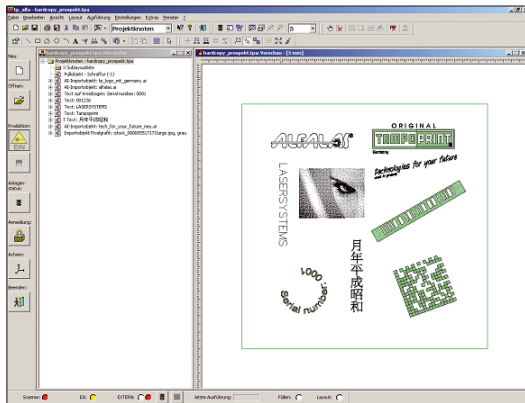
tp_alfa - hardcopy_prospekt.tpa

Datei Bearbeiten Ansicht Layout Ausführung Einstellungen Extras Fenster ?

Projektknoten

hardcopy_prospekt.tpa: Hierarchie

hardcopy_prospekt.tpa: Vorschau - [5 mm]

Neu:
Öffnen:
Produktion:
EIN
Anlagenstatus:
Anmeldung:
Achsen:
Anwender:

Projektknoten - hardcopy_prospekt.tpa
Subkeysubkeis
Füllobjekt - Schraffur (-1)
AI-Importobjekt: tp_logo_mit_germany.ai
AI-Importobjekt: alfalas.ai
Text auf Kreisbogen: Serial number: 0001
Text: 001236
Text: LASERSYSTEMS
Text: Tampoprint
TText: 月年平成昭和
AI-Importobjekt: tech_for_your_future_neu.ai
Importobjekt Pixelgrafik: istock_000005571701large.jpg, grau

ALFALAS
ORIGINAL
TAMPOPRINT
Germany
Technologies for your future
LASERSYSTEMS
001236
月年平成昭和
0001
Serial number:

Scanner: EA: EXTERN: letzte Ausführung: Füllen: Layout: